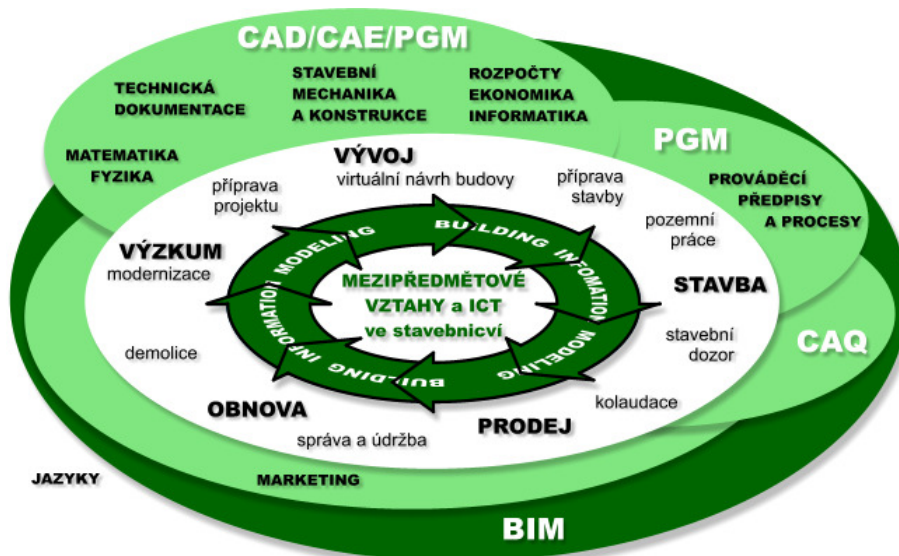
CAD/CAE/PGM

TECHNICKÁ DOKUMENTACE

STAVEBNÍ MECHANIKA A KONSTRUKCE

ROZPOČTY EKONOMIKA INFORMATIKA

MATEMATIKA FYZIKA

PGM

PROVÁDĚCÍ PŘEDPISY A PROCESY

VÝVOJ
virtuální návrh budovy

příprava projektu

příprava stavby

pozemní práce

VÝZKUM
modernizace

STAVBA

BUILDING INFORMATION MODELING

BUILDING INFORMATION MODELING

MEZIPŘEDMĚTOVÉ VZTAHY a ICT ve stavebnicví

stavební dozor

CAQ

demolice

kolaudace

OBNOVA

PRODEJ

správa a údržba

JAZYKY

MARKETING

BIM